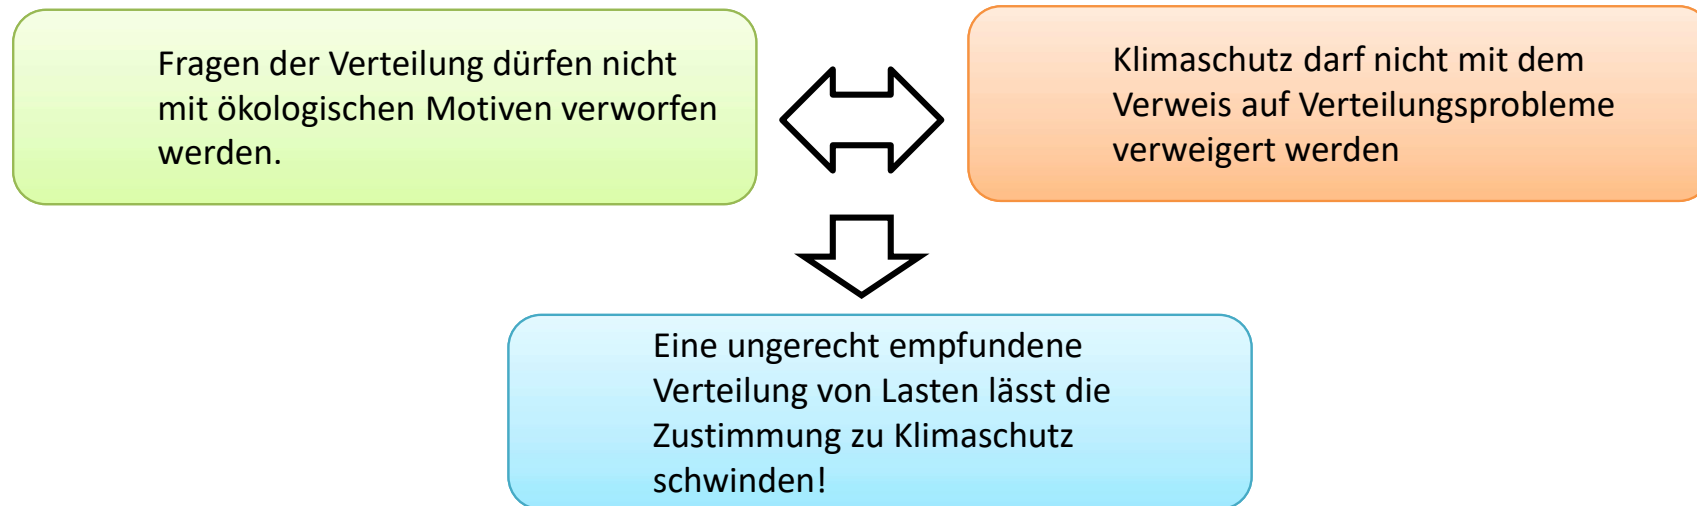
Fragen der Verteilung dürfen nicht mit ökologischen Motiven verworfen werden.

Klimaschutz darf nicht mit dem Verweis auf Verteilungsprobleme verweigert werden

Eine ungerecht empfundene Verteilung von Lasten lässt die Zustimmung zu Klimaschutz schwinden!